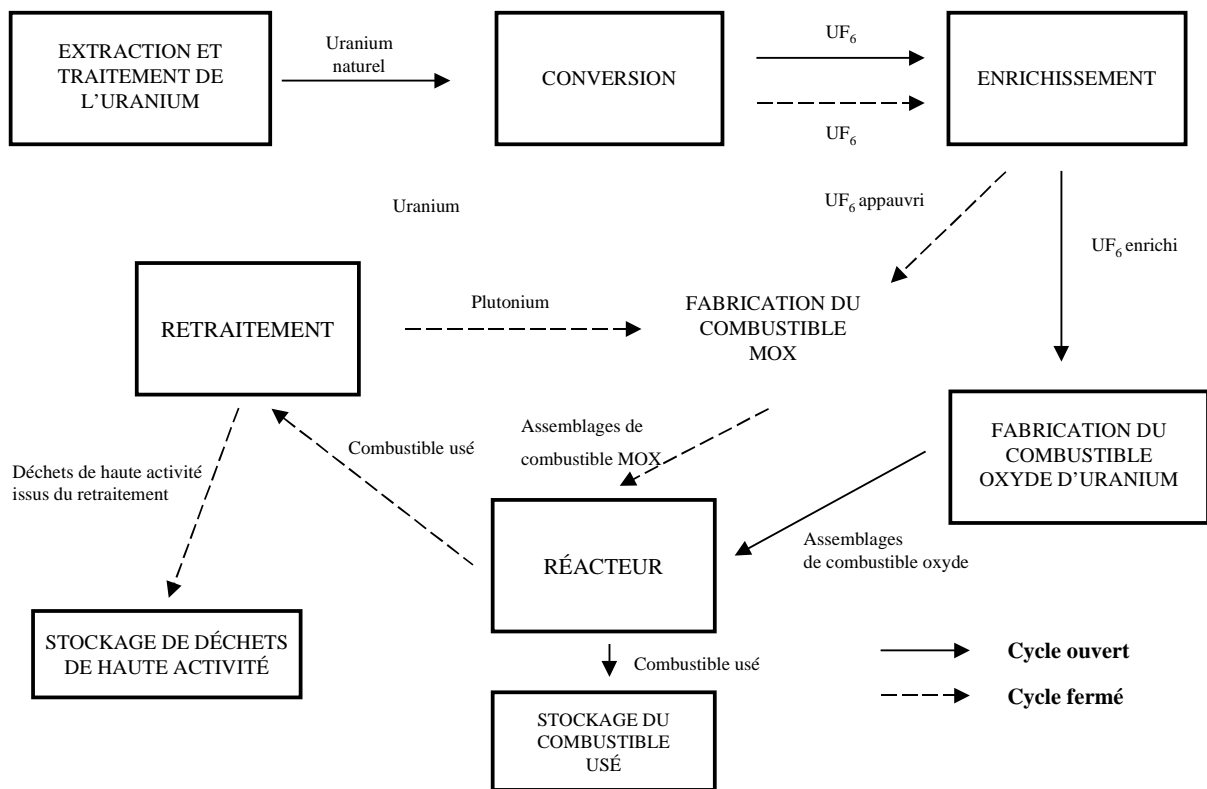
EXTRACTION ET TRAITEMENT DE L'URANIUM

Uranium naturel

CONVERSION

$UF_6$

$UF_6$

ENRICHISSEMENT

Uranium

$UF_6$ appauvri

$UF_6$ enrichi

RETRAITEMENT

Plutonium

FABRICATION DU COMBUSTIBLE MOX

Assemblages de combustible MOX

Combustible usé

Déchets de haute activité issus du retraitement

FABRICATION DU COMBUSTIBLE OXYDE D'URANIUM

Assemblages de combustible oxyde

RÉACTEUR

STOCKAGE DE DÉCHETS DE HAUTE ACTIVITÉ

Combustible usé

STOCKAGE DU COMBUSTIBLE USÉ

Cycle ouvert

Cycle fermé